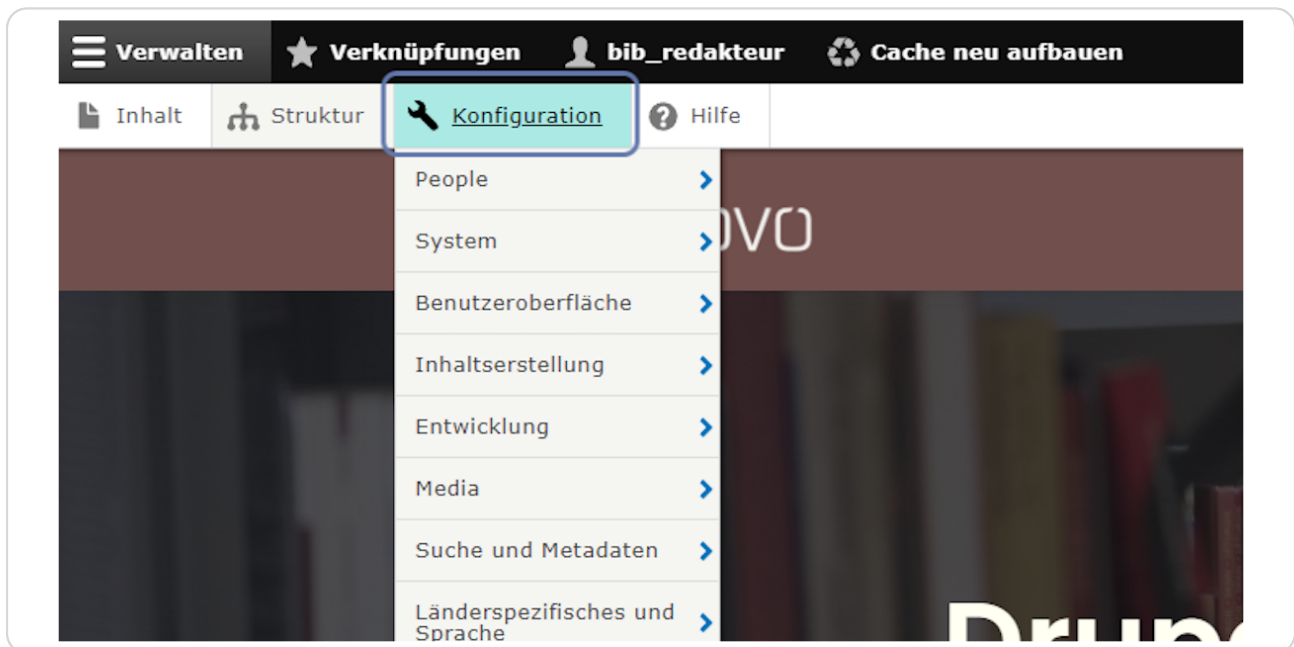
Verwalten Verknüpfungen bib_redakteur Cache neu aufbauen

Inhalt Struktur Konfiguration Hilfe

People
System
Benutzeroberfläche
Inhaltserstellung
Entwicklung
Media
Suche und Metadaten
Länderspezifisches und Sprache

OVO

Drup